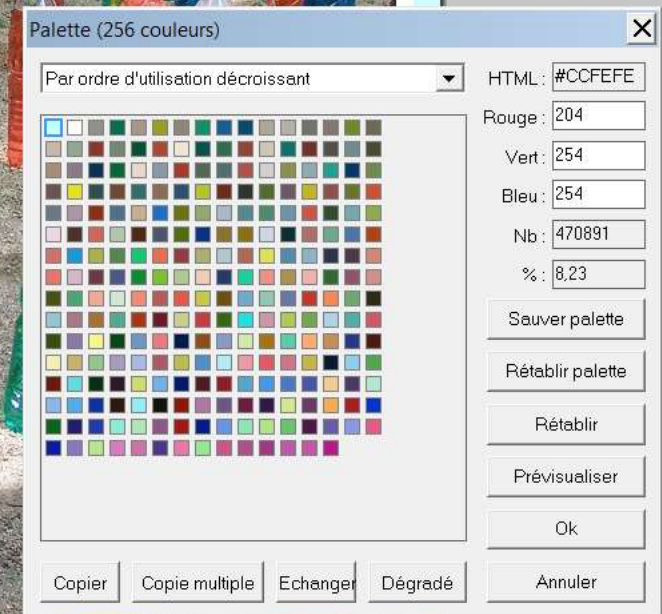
Palette (256 couleurs)

Par ordre d'utilisation décroissant

HTML : #CCFEFE

Rouge : 204

Vert : 254

Bleu : 254

Nb : 470891

% : 8,23

Sauver palette

Rétablir palette

Rétablir

Prévisualiser

Ok

Annuler

Copier

Copie multiple

Echanger

Dégradé